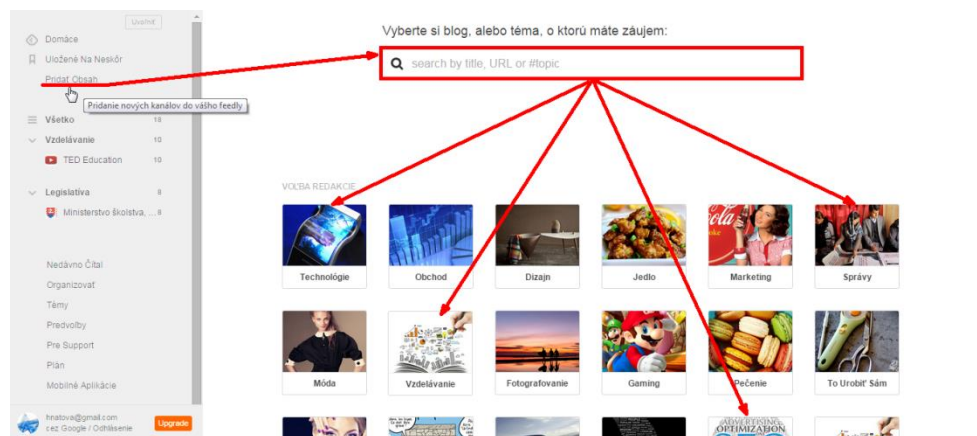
Uvoľniť
Domáce
Uložené Na Neskôr
Pridať Obsah
Pridanie nových kanálov do vášho feedly
Všetko 18
Vzdelávanie 10
TED Education 10
Legislatíva 8
Ministerstvo školstva, ... 8
Nedávno Čítal
Organizovať
Témy
Predvoľby
Pre Support
Plán
Mobilné Aplikácie
hnatova@gmail.com
cez Google / Odhlásenie
Upgrade

Vyberte si blog, alebo téma, o ktorú máte záujem:

search by title, URL or #topic

VOĽBA REDAKCIE

Technológie
Obchod
Dizajn
Jedlo
Marketing
Správy
Móda
Vzdelávanie
Fotografovanie
Gaming
Pečenie
To Urobiť Sám